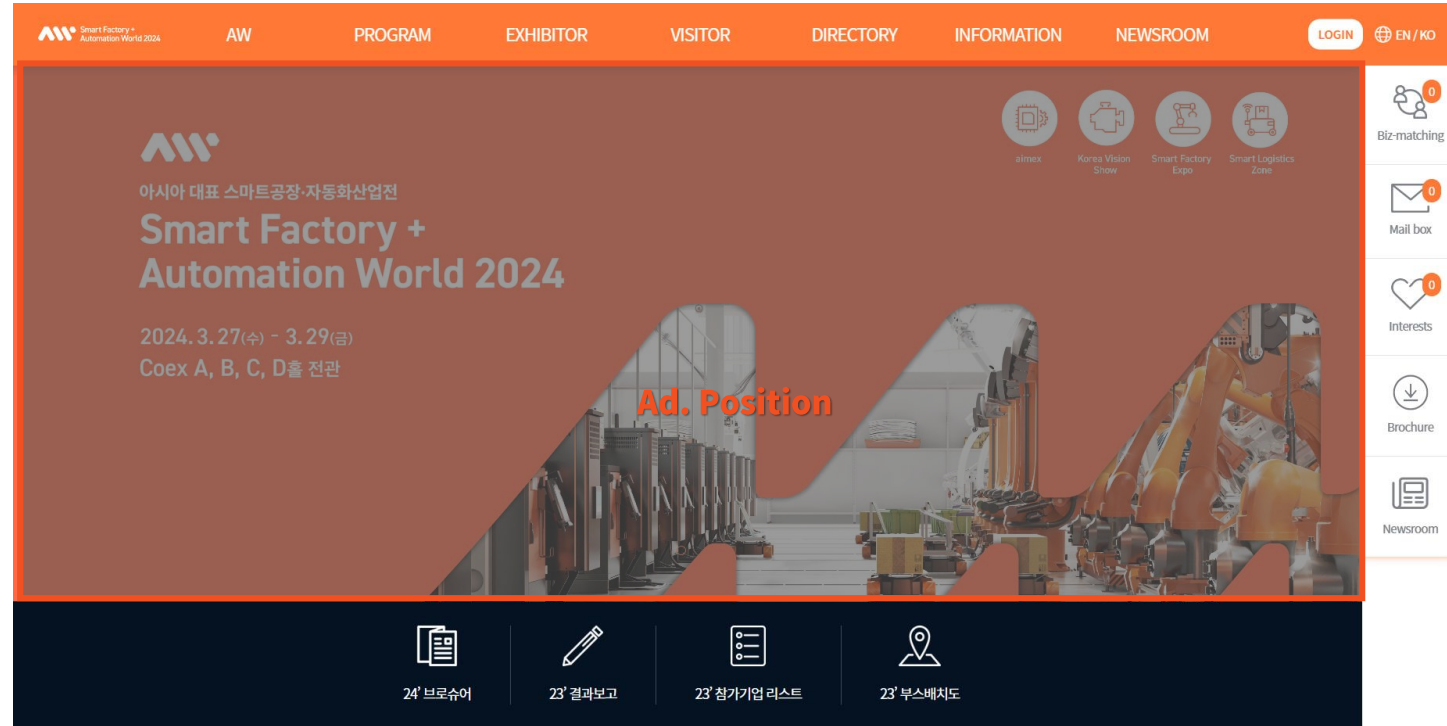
AW Smart Factory + Automation World 2024

AW PROGRAM EXHIBITOR VISITOR DIRECTORY INFORMATION NEWSROOM

LOGIN EN / KO

AW

아시아 대표 스마트공장·자동화산업전

Smart Factory + Automation World 2024

2024. 3. 27(수) - 3. 29(금)
Coex A, B, C, D홀 전관

aimex

Korea Vision Show

Smart Factory Expo

Smart Logistics Zone

Ad. Position

0 Biz-matching

0 Mail box

0 Interests

Brochure

Newsroom

24' 브로슈어

23' 결과보고

23' 참가기업 리스트

23' 부스배치도